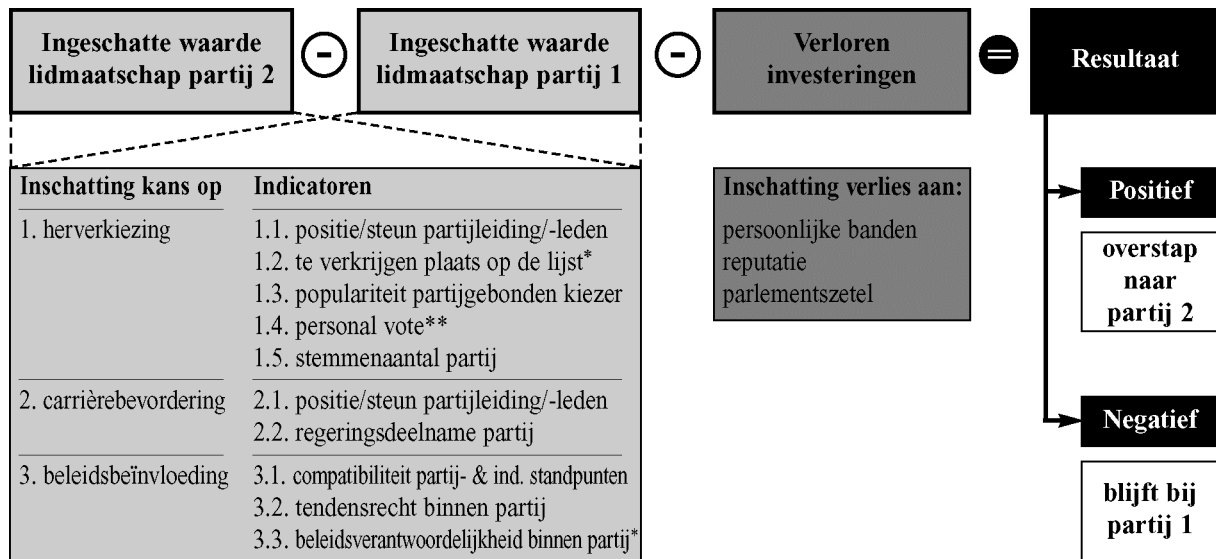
Ingeschatte waarde lidmaatschap partij 2

Ingeschatte waarde lidmaatschap partij 1

Verloren investeringen

Resultaat

| Inschatting kans op | Indicatoren |
|---|---|
| 1. herverkiezing | 1.1. positie/steun partijleiding/-leden<br>1.2. te verkrijgen plaats op de lijst*<br>1.3. populariteit partijgebonden kiezer<br>1.4. personal vote**<br>1.5. stemmenaantal partij |
| 2. carrièrebevordering | 2.1. positie/steun partijleiding/-leden<br>2.2. regeringsdeelname partij |
| 3. beleidsbeïnvloeding | 3.1. compatibiliteit partij- & ind. standpunten<br>3.2. tendensrecht binnen partij<br>3.3. beleidsverantwoordelijkheid binnen partij* |

Inschatting verlies aan:
persoonlijke banden
reputatie
parlementszetel

Positief

overstap naar partij 2

Negatief

blijft bij partij 1